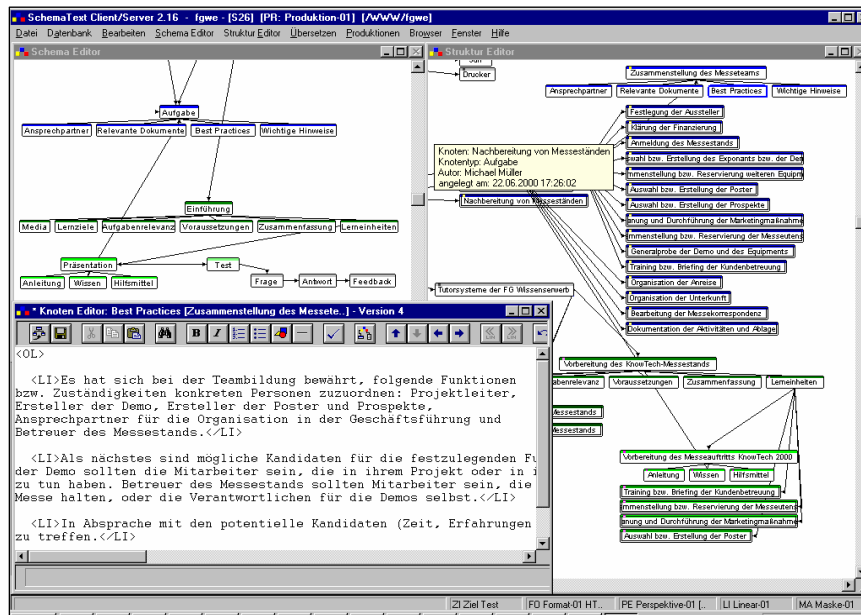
SchemaText Client/Server 2.16 - fgwe - [S26] [PR: Produktion-01] [/WWW/fgwe]

Datei Datenbank Bearbeiten Schema Editor Struktur Editor Übersetzen Produktionen Browser Fenster Hilfe

Schema Editor

Aufgabe

Ansprechpartner Relevante Dokumente Best Practices Wichtige Hinweise

Einführung

Media Lernziele Aufgabenrelevanz Voraussetzungen Zusammenfassung Lerneinheiten

Präsentation Test

Anleitung Wissen Hilfsmittel Frage Antwort Feedback

Struktur Editor

Drucker

Zusammenstellung des Messeteams

Ansprechpartner Relevante Dokumente Best Practices Wichtige Hinweise

Festlegung der Aussteller

Klärung der Finanzierung

Anmeldung des Messestands

Knoten: Nachbereitung von Messeständen
Knotentyp: Aufgabe
Autor: Michael Müller
angelegt am: 22.06.2000 17:26:02

uswahl bzw. Erstellung des Exponats bzw. der Dei

mmenstellung bzw. Reservierung weiteren Equipm

Auswahl bzw. Erstellung der Poster

Auswahl bzw. Erstellung der Prospekte

Nachbereitung von Messeständen

anung und Durchführung der Marketingmailnahme

mmenstellung bzw. Reservierung der Messeutens

Generalprobe der Demo und des Equipments

Training bzw. Briefing der Kundenbetreuung

Organisation der Anreise

Organisation der Unterkunft

Bearbeitung der Messekorrespondenz

Dokumentation der Aktivitäten und Ablage

Tutorsysteme der FG Wissensverarb

Knoten Editor: Best Practices [Zusammenstellung des Messete..] - Version 4

B I

<OL>

<LI>Es hat sich bei der Teambildung bewährt, folgende Funktionen bzw. Zuständigkeiten konkreten Personen zuzuordnen: Projektleiter, Ersteller der Demo, Ersteller der Poster und Prospekte, Ansprechpartner für die Organisation in der Geschäftsführung und Betreuer des Messestands.</LI>

<LI>Als nächstes sind mögliche Kandidaten für die festzulegenden Fu der Demo sollten die Mitarbeiter sein, die in ihrem Projekt oder in i zu tun haben. Betreuer des Messestands sollten Mitarbeiter sein, die Messe halten, oder die Verantwortlichen für die Demos selbst.</LI>

<LI>In Absprache mit den potentielle Kandidaten (Zeit, Erfahrungen zu treffen.</LI>

Vorbereitung des KnowTech-Messestands

abenrelevanz Voraussetzungen Zusammenfassung Lerneinheiten

essestands

essestands

Vorbereitung des Messeauftritts KnowTech 2000

Anleitung Wissen Hilfsmittel

Training bzw. Briefing der Kundenbetreuung

mmenstellung bzw. Reservierung der Messeuten

anung und Durchführung der Marketingmailnahme

Auswahl bzw. Erstellung der Poster

ZI Ziel Test | FO Format-01 HT.. | PE Perspektive-01 [.. | LI Linear-01 | MA Maske-01